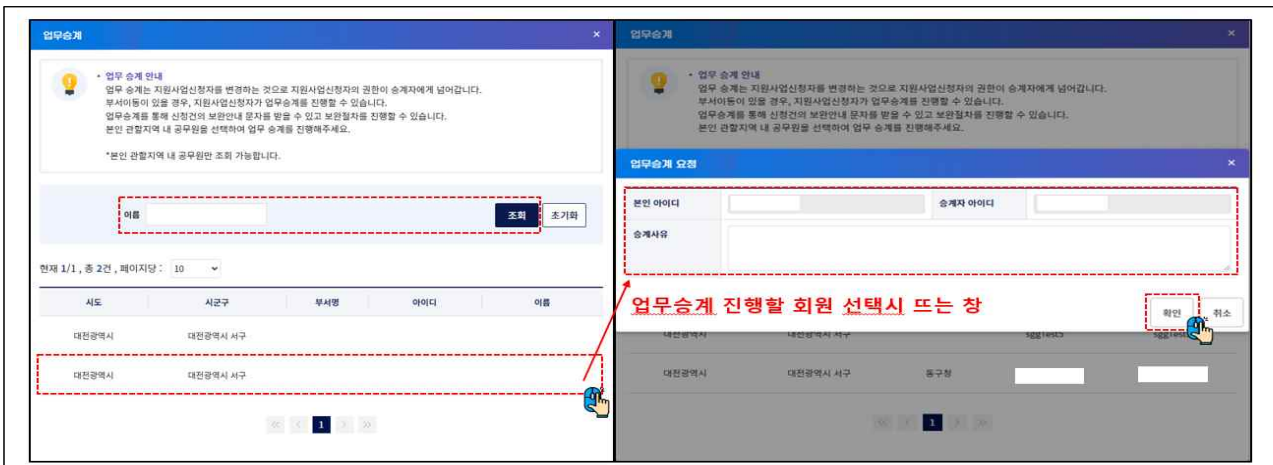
업무승계

• 업무 승계 안내
업무 승계는 지원사업신청자를 변경하는 것으로 지원사업신청자의 권한이 승계자에게 넘어갑니다.
부서이동이 있을 경우, 지원사업신청자가 업무승계를 진행할 수 있습니다.
업무승계를 통해 신청건의 보완안내 문자를 받을 수 있고 보완절차를 진행할 수 있습니다.
본인 관할지역 내 공무원을 선택하여 업무 승계를 진행해주세요.

*본인 관할지역 내 공무원만 조회 가능합니다.

이름 조회 초기화

현재 1/1 , 총 2건 , 페이지당 : 10

| 시도 | 시군구 | 부서명 | 아이디 | 이름 |
|---|---|---|---|---|
| 대전광역시 | 대전광역시 서구 | | | |
| 대전광역시 | 대전광역시 서구 | | | |

1

업무승계

• 업무 승계 안내
업무 승계는 지원사업신청자를 변경하는 것으로 지원사업신청자의 권한이 승계자에게 넘어갑니다.
부서이동이 있을 경우, 지원사업신청자가 업무승계를 진행할 수 있습니다.
업무승계를 통해 신청건의 보완안내 문자를 받을 수 있고 보완절차를 진행할 수 있습니다.
본인 관할지역 내 공무원을 선택하여 업무 승계를 진행해주세요.

업무승계 요청

본인 아이디 승계자 아이디
승계사유

업무승계 진행할 회원 선택시 뜨는 창

확인 취소

대전광역시 대전광역시 서구 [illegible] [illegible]
대전광역시 대전광역시 서구 동구청

1